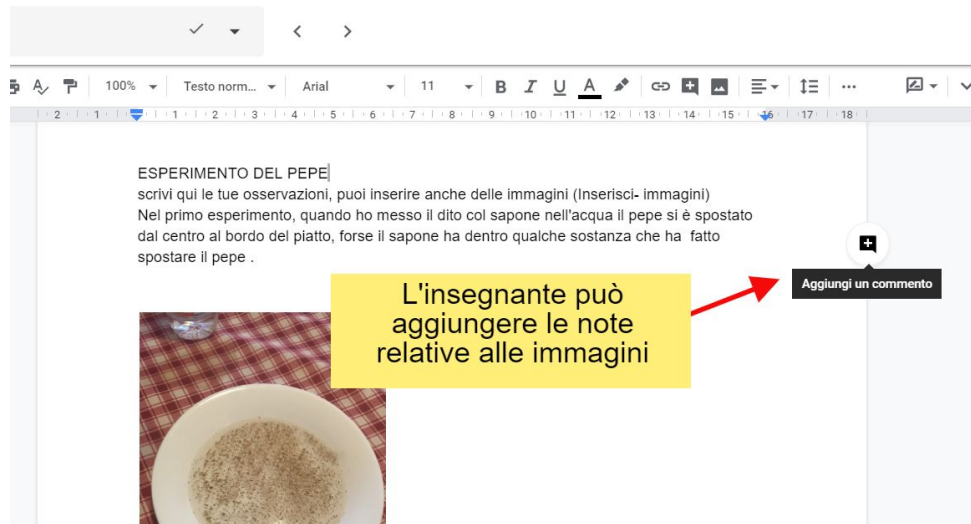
100% Testo norm... Arial 11 B I U A

ESPERIMENTO DEL PEPE
scrivi qui le tue osservazioni, puoi inserire anche delle immagini (Inserisci- immagini)
Nel primo esperimento, quando ho messo il dito col sapone nell'acqua il pepe si è spostato dal centro al bordo del piatto, forse il sapone ha dentro qualche sostanza che ha fatto spostare il pepe .

L'insegnante può aggiungere le note relative alle immagini

Aggiungi un commento